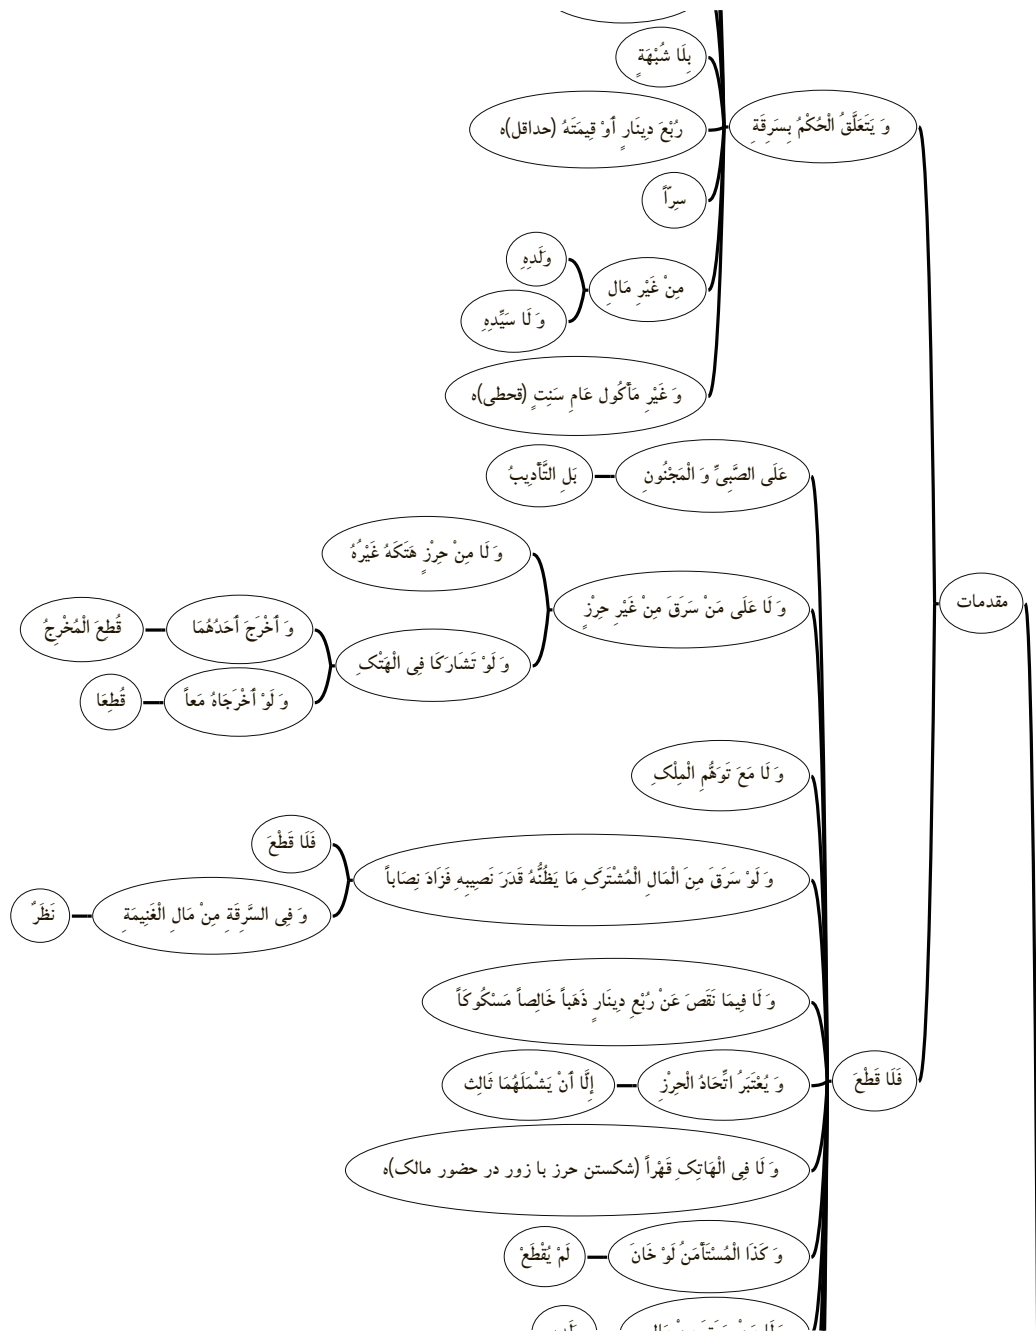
بِلَا شُبْهَةٍ

رُبْعَ دِينَارٍ أَوْ قِيمَتَهُ (حداقل)ه

وَ يَتَعَلَّقُ الْحُكْمُ بِسَرِقَةِ

سِرّاً

وَلَدِهِ

مِنْ غَيْرِ مَالِ

وَ لَا سَيِّدِهِ

وَ غَيْرِ مَأْكُولِ عَامِ سَنَتٍ (قحطی)ه

بَلِ التَّأْدِيبُ

عَلَى الصَّبِيِّ وَ الْمَجْنُونِ

وَ لَا مِنْ حِرْزٍ هَتَكَهُ غَيْرُهُ

قُطِعَ الْمُخْرِجُ

وَ أَخْرَجَ أَحَدُهُمَا

وَ لَا عَلَى مَنْ سَرَقَ مِنْ غَيْرِ حِرْزٍ

مقدمات

وَ لَوْ تَشَارَكَا فِي الْهَتْكِ

قُطِعَا

وَ لَوْ أَخْرَجَاهُ مَعاً

وَ لَا مَعَ تَوَهُّمِ الْمِلْكِ

فَلَا قَطْعَ

وَ لَوْ سَرَقَ مِنَ الْمَالِ الْمُشْتَرَكِ مَا يَظُنُّهُ قَدْرَ نَصِيبِهِ فَزَادَ نِصَاباً

نَظَرٌ

وَ فِي السَّرِقَةِ مِنْ مَالِ الْغَنِيمَةِ

وَ لَا فِيمَا نَقَصَ عَنْ رُبْعِ دِينَارٍ ذَهَباً خَالِصاً مَسْكُوكاً

إِلَّا أَنْ يَشْمَلَهُمَا ثَالِث

وَ يُعْتَبَرُ اتِّحَادُ الْحِرْزِ

فَلَا قَطْعَ

وَ لَا فِي الْهَاتِكِ قَهْراً (شکستن حرز با زور در حضور مالک)ه

لَمْ يُقْطَعْ

وَ كَذَا الْمُسْتَأْمَنُ لَوْ خَانَ

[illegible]